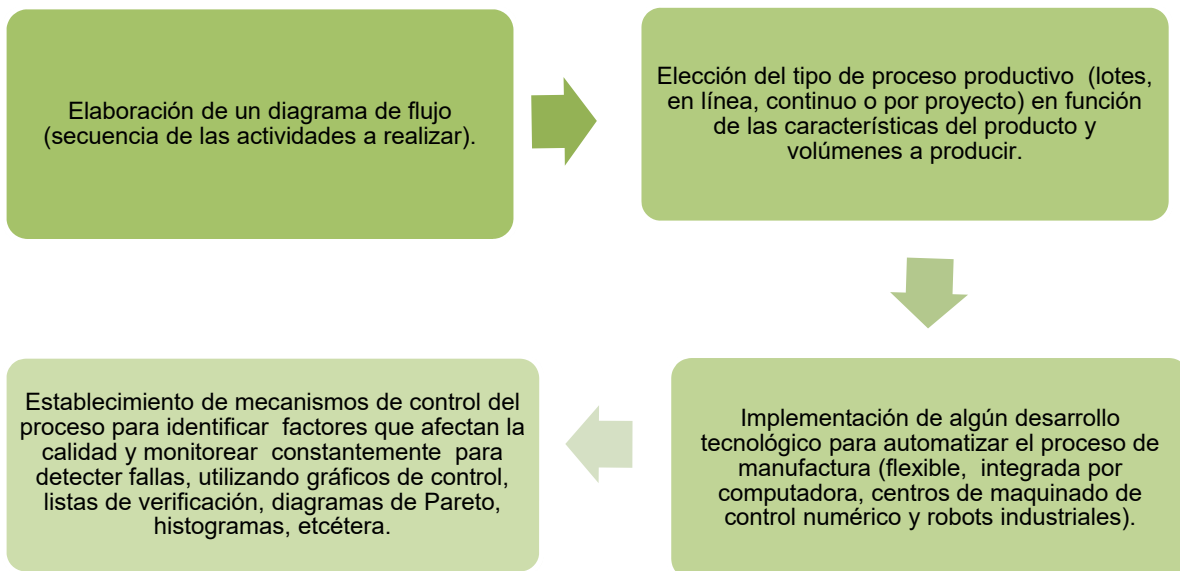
Elaboración de un diagrama de flujo (secuencia de las actividades a realizar).

Elección del tipo de proceso productivo (lotes, en línea, continuo o por proyecto) en función de las características del producto y volúmenes a producir.

Implementación de algún desarrollo tecnológico para automatizar el proceso de manufactura (flexible, integrada por computadora, centros de maquinado de control numérico y robots industriales).

Establecimiento de mecanismos de control del proceso para identificar factores que afectan la calidad y monitorear constantemente para detecter fallas, utilizando gráficos de control, listas de verificación, diagramas de Pareto, histogramas, etcétera.